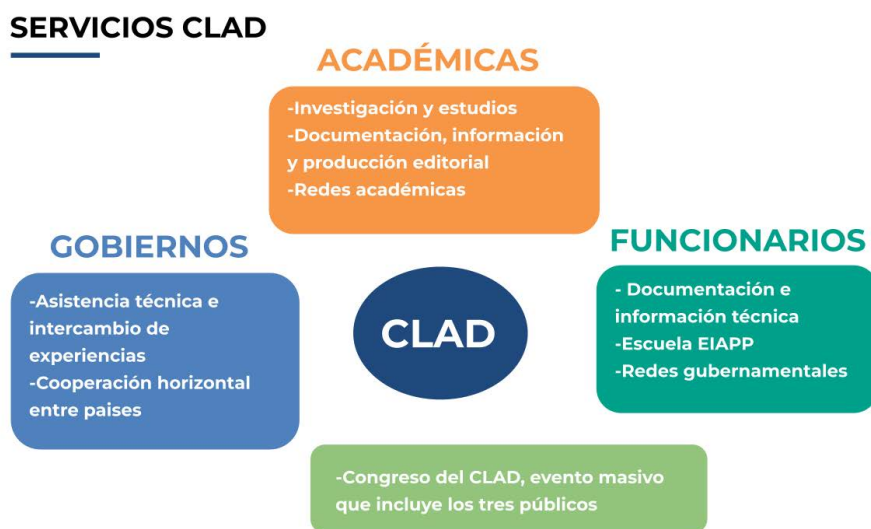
SERVICIOS CLAD

ACADÉMICAS

-Investigación y estudios
-Documentación, información y producción editorial
-Redes académicas

GOBIERNOS

-Asistencia técnica e intercambio de experiencias
-Cooperación horizontal entre paises

CLAD

FUNCIONARIOS

- Documentación e información técnica
-Escuela EIAPP
-Redes gubernamentales

-Congreso del CLAD, evento masivo que incluye los tres públicos